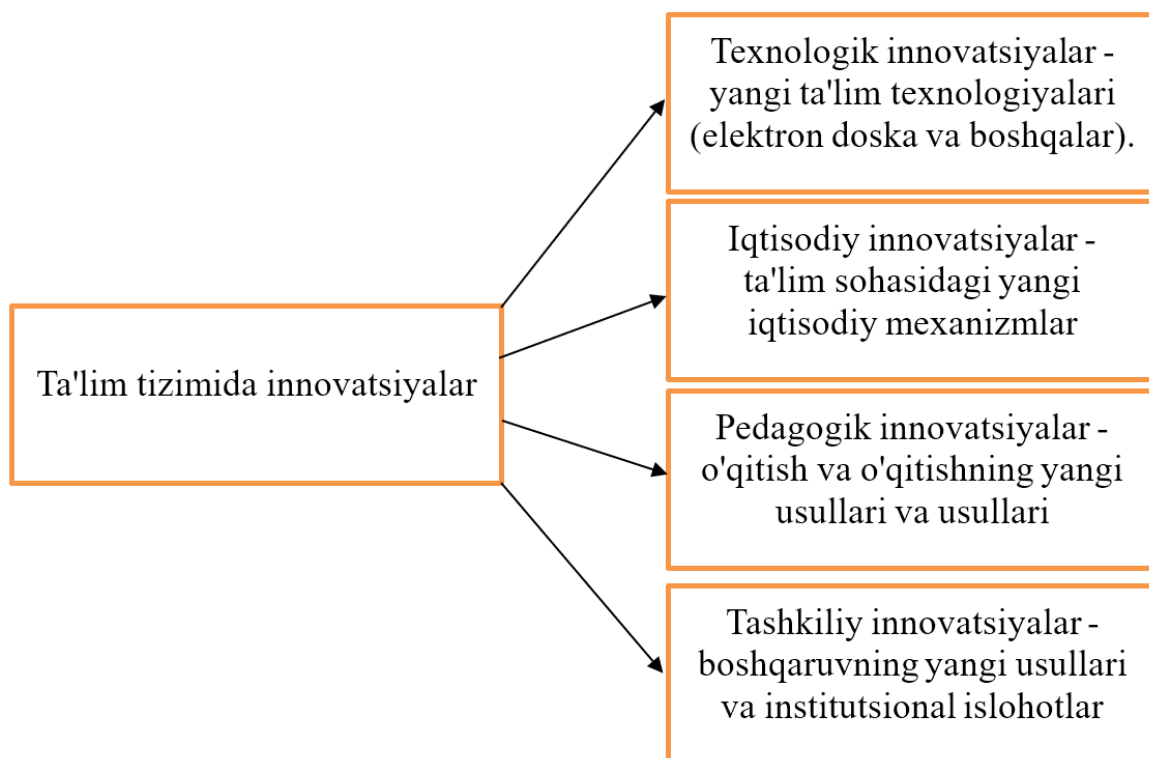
Ta'lim tizimida innovatsiyalar

Texnologik innovatsiyalar - yangi ta'lim texnologiyalari (elektron doska va boshqalar).

Iqtisodiy innovatsiyalar - ta'lim sohasidagi yangi iqtisodiy mexanizmlar

Pedagogik innovatsiyalar - o'qitish va o'qitishning yangi usullari va usullari

Tashkiliy innovatsiyalar - boshqaruvning yangi usullari va institutsional islohotlar